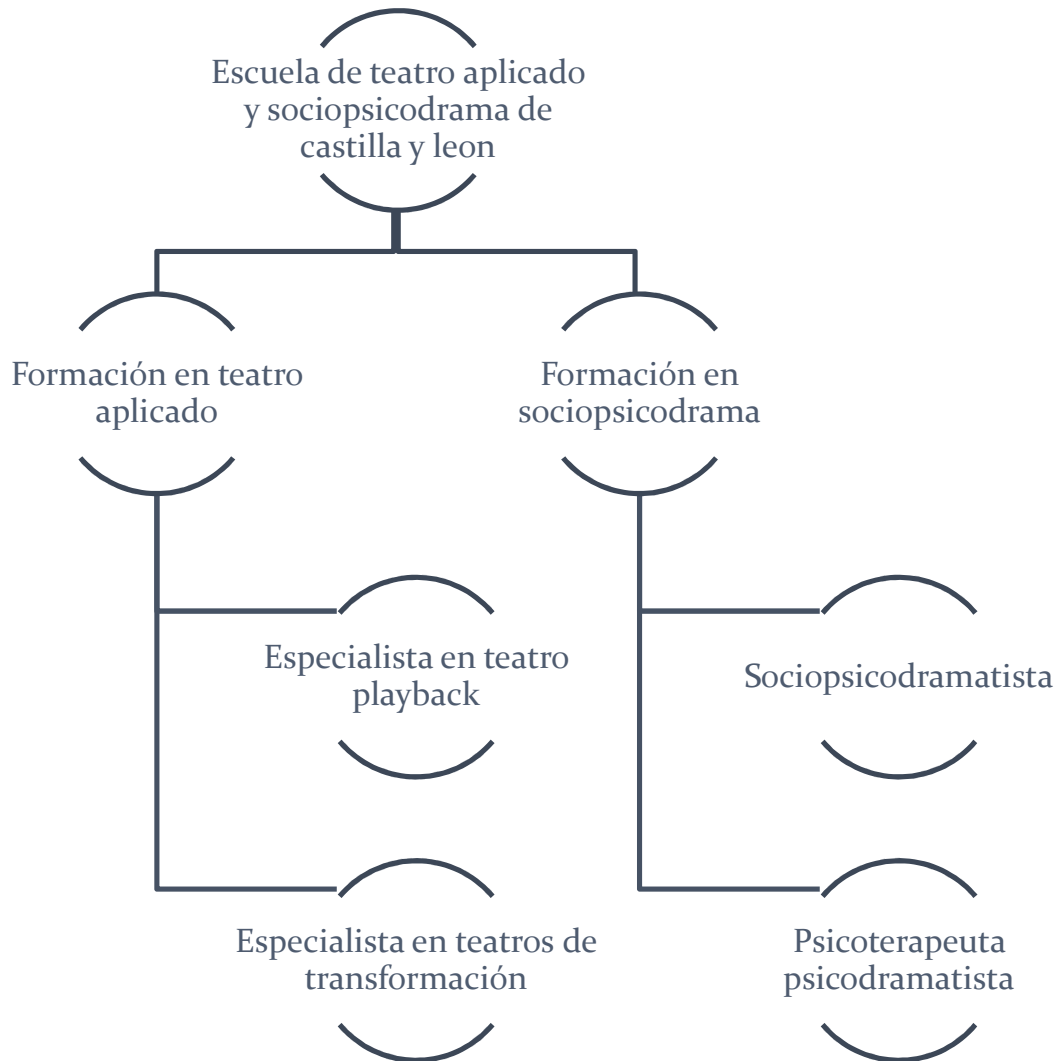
Escuela de teatro aplicado y sociopsicodrama de castilla y leon

Formación en teatro aplicado

Formación en sociopsicodrama

Especialista en teatro playback

Sociopsicodramatista

Especialista en teatros de transformación

Psicoterapeuta psicodramatista